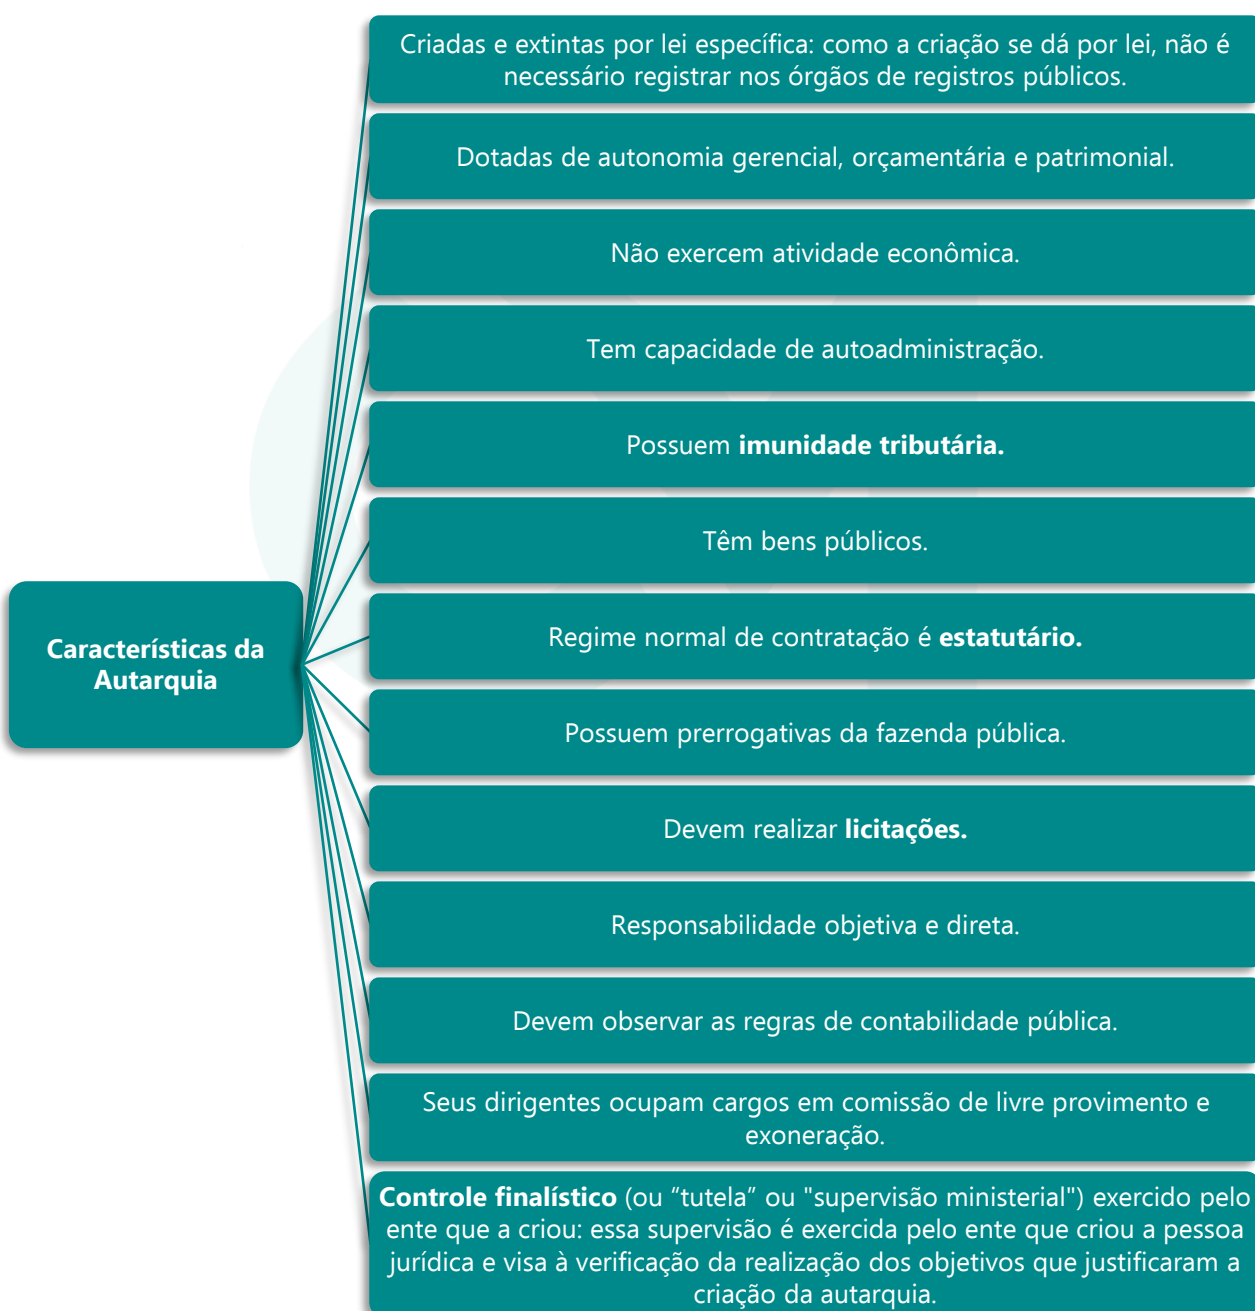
Características da Autarquia

Criadas e extintas por lei específica: como a criação se dá por lei, não é necessário registrar nos órgãos de registros públicos.

Dotadas de autonomia gerencial, orçamentária e patrimonial.

Não exercem atividade econômica.

Tem capacidade de autoadministração.

Possuem **imunidade tributária.**

Têm bens públicos.

Regime normal de contratação é **estatutário.**

Possuem prerrogativas da fazenda pública.

Devem realizar **licitações.**

Responsabilidade objetiva e direta.

Devem observar as regras de contabilidade pública.

Seus dirigentes ocupam cargos em comissão de livre provimento e exoneração.

**Controle finalístico** (ou “tutela” ou "supervisão ministerial") exercido pelo ente que a criou: essa supervisão é exercida pelo ente que criou a pessoa jurídica e visa à verificação da realização dos objetivos que justificaram a criação da autarquia.